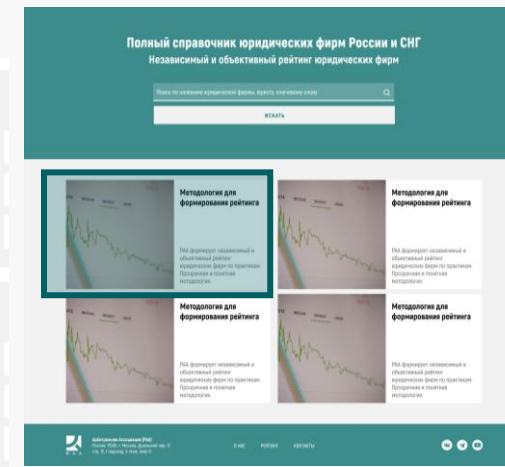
Полный справочник юридических фирм России и СНГ

Независимый и объективный рейтинг юридических фирм

Поиск по названию юридической фирмы, юристу, ключевому слову

ИСКАТЬ

Методология для формирования рейтинга

РАА формирует независимый и объективный рейтинг юридических фирм по практикам. Прозрачная и понятная методология.

Методология для формирования рейтинга

РАА формирует независимый и объективный рейтинг юридических фирм по практикам. Прозрачная и понятная методология.

Методология для формирования рейтинга

РАА формирует независимый и объективный рейтинг юридических фирм по практикам. Прозрачная и понятная методология.

Методология для формирования рейтинга

РАА формирует независимый и объективный рейтинг юридических фирм по практикам. Прозрачная и понятная методология.

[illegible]

О НАС РЕЙТИНГ КОНТАКТЫ